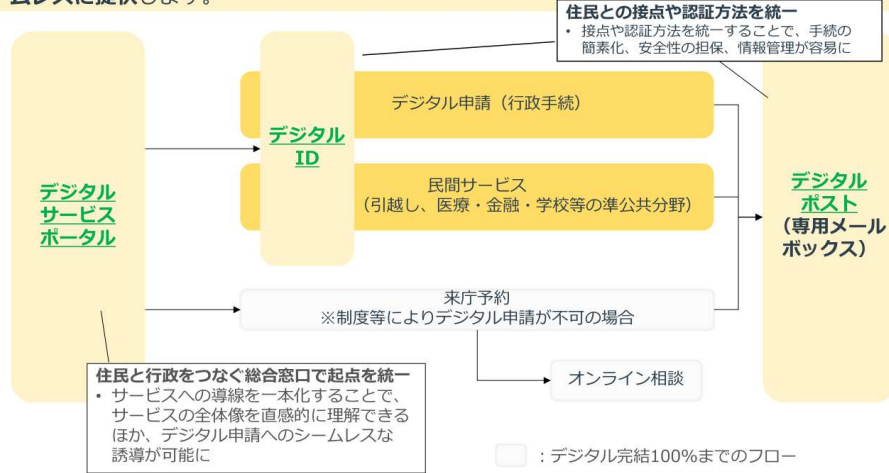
ムレスに提供します。

住民との接点や認証方法を統一
• 接点や認証方法を統一することで、手続の簡素化、安全性の担保、情報管理が容易に

デジタルサービスポータル

デジタルID

デジタル申請（行政手続）

民間サービス
（引越し、医療・金融・学校等の準公共分野）

デジタルポスト
（専用メールボックス）

来庁予約
※制度等によりデジタル申請が不可の場合

オンライン相談

住民と行政をつなぐ総合窓口で起点を統一
• サービスへの導線を一本化することで、サービスの全体像を直感的に理解できるほか、デジタル申請へのシームレスな誘導が可能に

：デジタル完結100%までのフロー